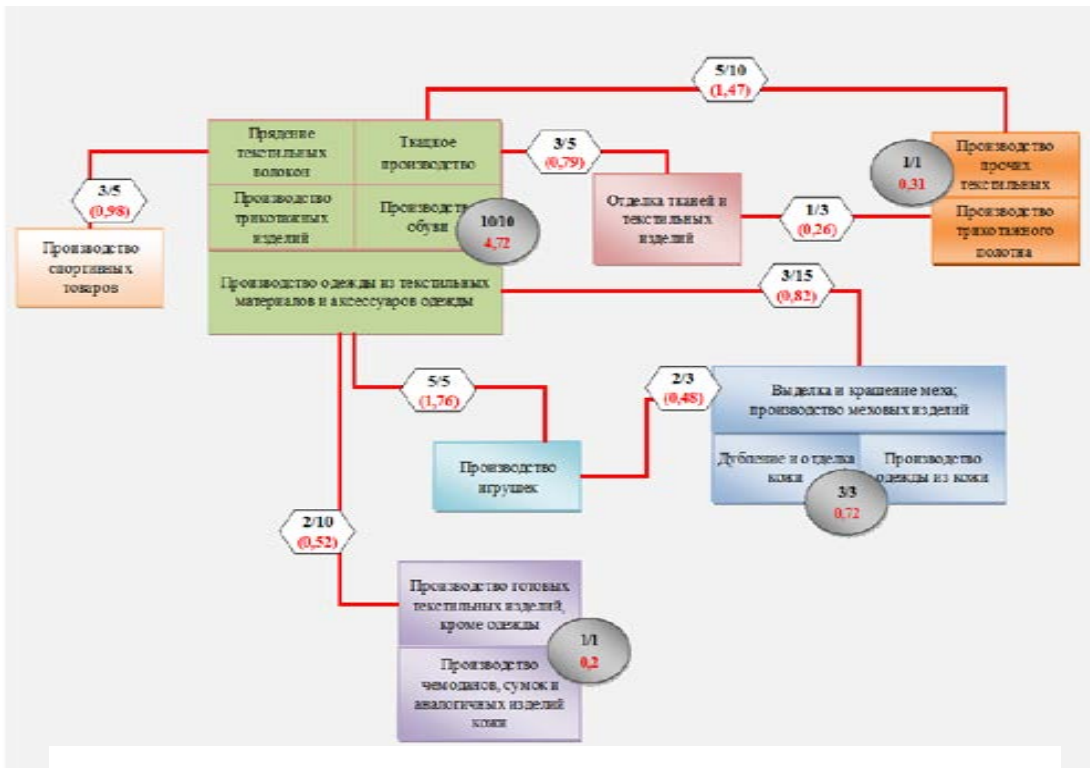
5/10
(1,47)

Прядение текстильных волокон

Ткацкое производство

3/5
(0,79)

1/1
0,31

Производство прочих текстильных

Производство трикотажных изделий

Производство обуви

10/10
4,72

Отделка тканей и текстильных изделий

1/3
(0,26)

Производство трикотажного полотна

3/5
(0,98)

Производство спортивных товаров

Производство одежды из текстильных материалов и аксессуаров одежды

3/15
(0,82)

5/5
(1,76)

2/3
(0,48)

Выделка и крашение меха; производство меховых изделий

Производство игрушек

Дубление и отделка кожи

Производство одежды из кожи

3/3
0,72

2/10
(0,52)

Производство готовых текстильных изделий, кроме одежды

1/1
0,2

Производство чемоданов, сумок и аналогичных изделий кожи